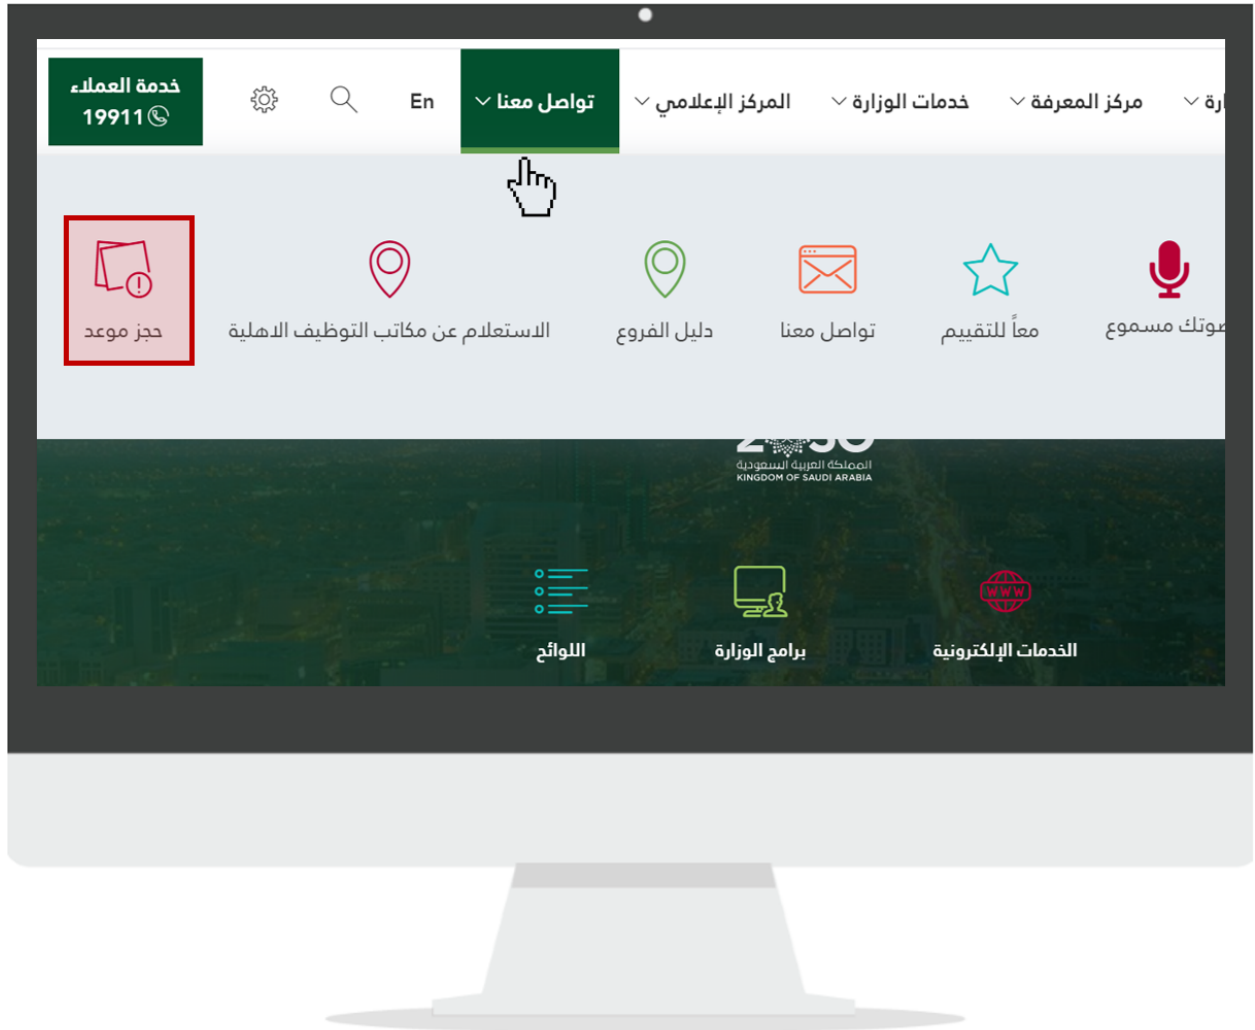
خدمة العملاء
19911

En

تواصل معنا

المركز الإعلامي

خدمات الوزارة

مركز المعرفة

ارة

حجز موعد

الاستعلام عن مكاتب التوظيف الاهلية

دليل الفروع

تواصل معنا

معاً للتقييم

صوتك مسموع

المملكة العربية السعودية
KINGDOM OF SAUDI ARABIA

اللوائح

برامج الوزارة

WWW
الخدمات الإلكترونية